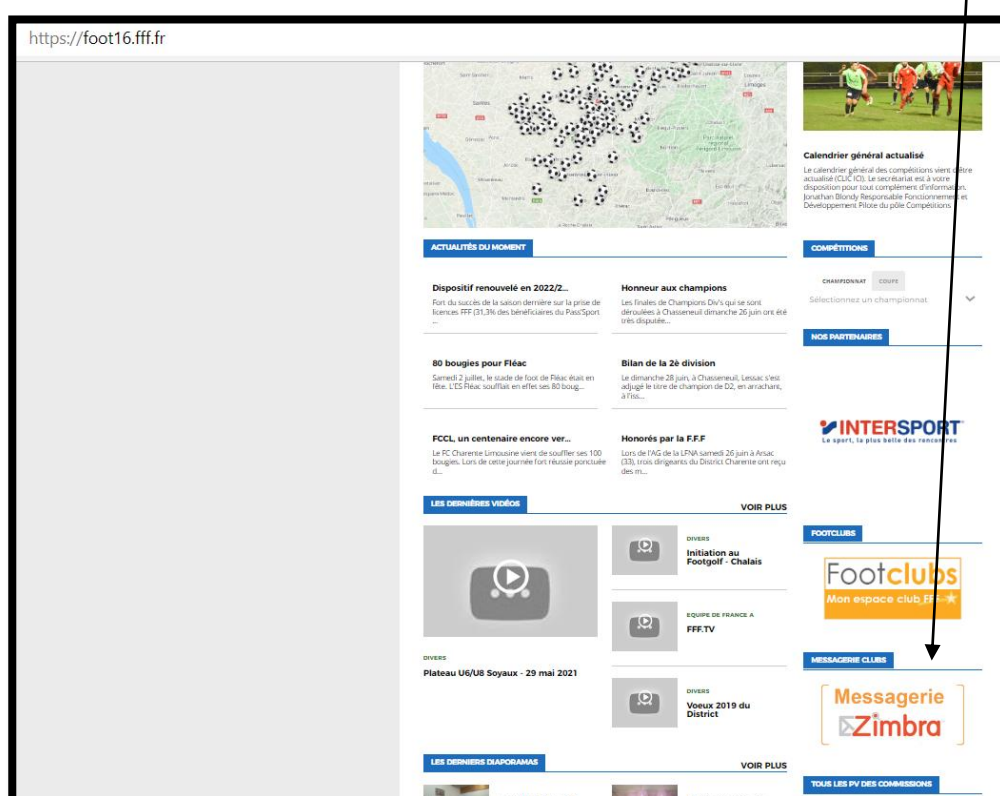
https://foot16.fff.fr

Calendrier général actualisé

Le calendrier général des compétitions vient d'être actualisé (CLIC ICI). Le secrétariat est à votre disposition pour tout complément d'information. Jonathan Blondy Responsable Fonctionnement et Développement Pilote du pôle Compétitions

ACTUALITÉS DU MOMENT

Dispositif renouvelé en 2022/2...
Fort du succès de la saison dernière sur la prise de licences FFF (31,3% des bénéficiaires du Pass'Sport ...

Honneur aux champions
Les finales de Champions Div's qui se sont déroulées à Chasseneuil dimanche 26 juin ont été très disputée...

80 bougies pour Fléac
Samedi 2 juillet, le stade de foot de Fléac était en fête. L'ES Fléac soufflait en effet ses 80 boug...

Bilan de la 2è division
Le dimanche 28 juin, à Chasseneuil, Lessac s'est adjugé le titre de champion de D2, en arrachant, à l'iss...

FCCL, un centenaire encore ver...
Le FC Charente Limousine vient de souffler ses 100 bougies. Lors de cette journée fort réussie ponctuée d...

Honorés par la F.F.F
Lors de l'AG de la LFNA samedi 26 juin à Arsac (33), trois dirigeants du District Charente ont reçu des m...

COMPÉTITIONS
CHAMPIONNAT COUPE
Sélectionnez un championnat

NOS PARTENAIRES
INTERSPORT
Le sport, la plus belle des rencontres

LES DERNIÈRES VIDÉOS
VOIR PLUS

DIVERS
Initiation au Footgolf - Chalais

EQUIPE DE FRANCE A
FFF.TV

DIVERS
Plateau U6/U8 Soyaux - 29 mai 2021

DIVERS
Voeux 2019 du District

FOOTCLUBS
Footclubs
Mon espace club FFF

MESSAGERIE CLUBS
Messagerie Zimbra

LES DERNIERS DIAPORAMAS
VOIR PLUS

TOUS LES PV DES COMMISSIONS